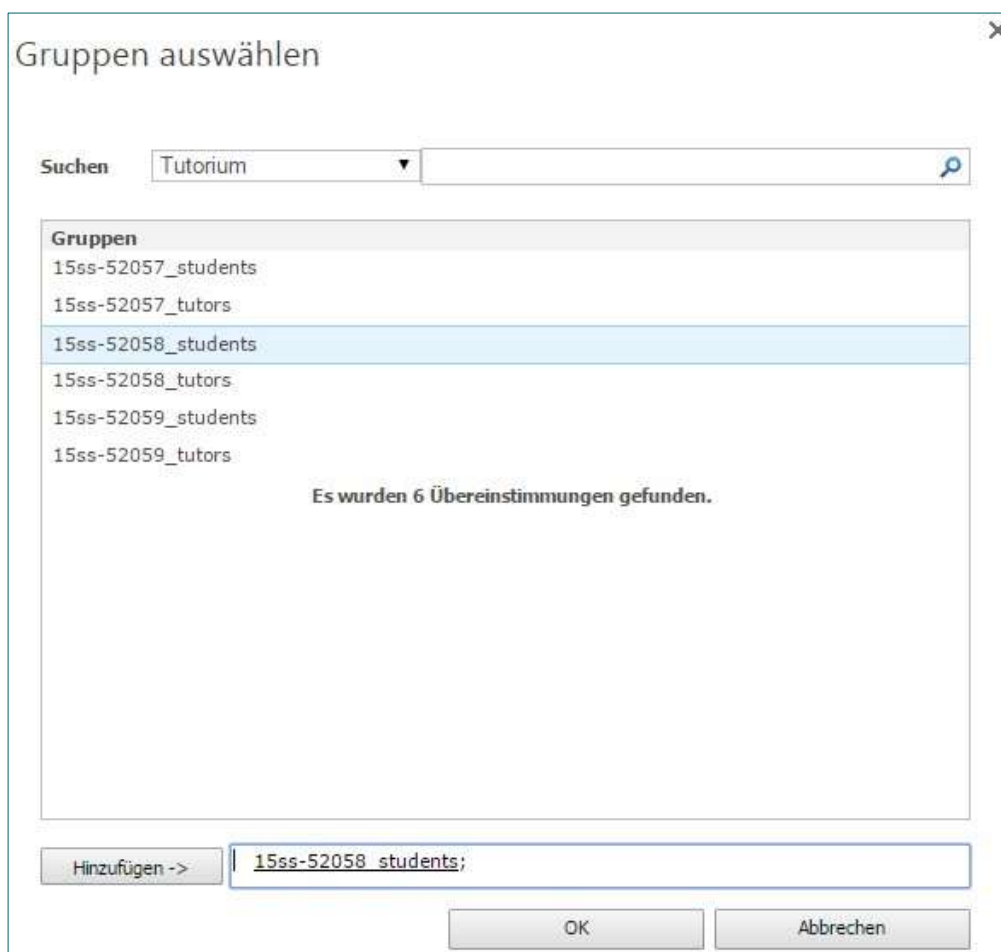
Gruppen auswählen

Suchen Tutorium

Gruppen
15ss-52057_students
15ss-52057_tutors
15ss-52058_students
15ss-52058_tutors
15ss-52059_students
15ss-52059_tutors

Es wurden 6 Übereinstimmungen gefunden.

Hinzufügen ->
15ss-52058_students;

OK
Abbrechen